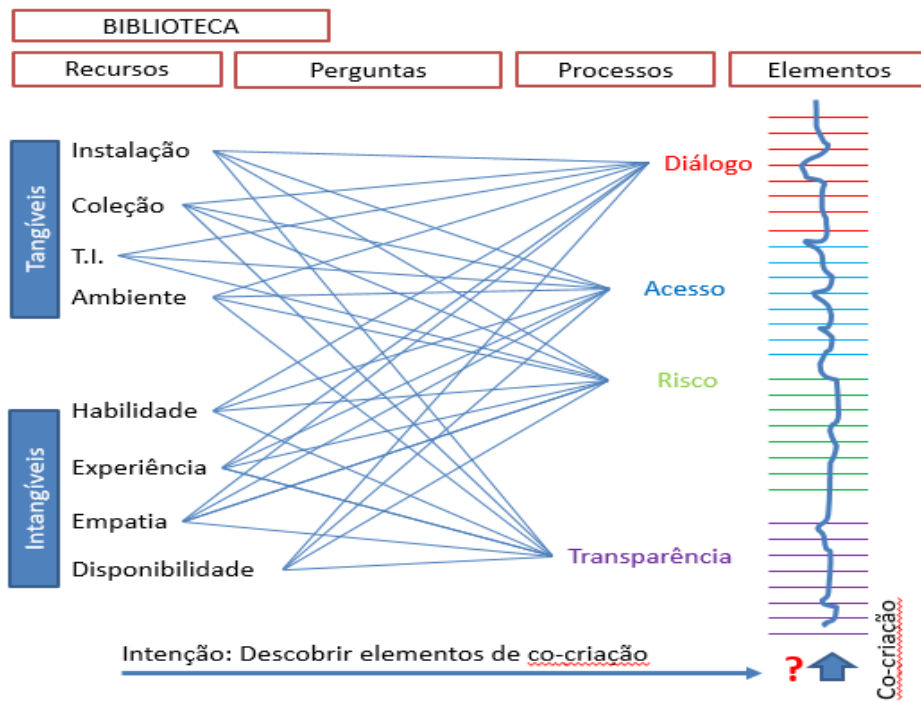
BIBLIOTECA

Recursos

Perguntas

Processos

Elementos

Tangíveis

Instalação

Coleção

T.I.

Ambiente

Intangíveis

Habilidade

Experiência

Empatia

Disponibilidade

Diálogo

Acesso

Risco

Transparência

Co-criação

Intenção: Descobrir elementos de co-criação

?